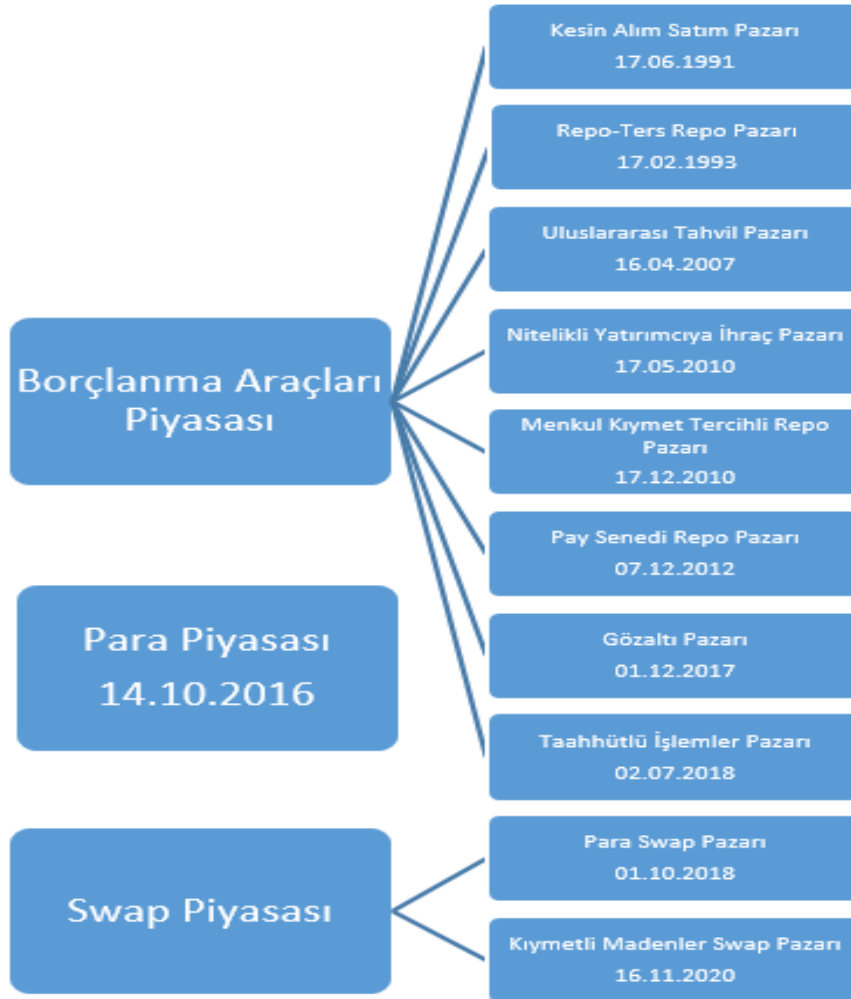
Borçlanma Araçları Piyasası

Kesin Alım Satım Pazarı
17.06.1991

Repo-Ters Repo Pazarı
17.02.1993

Uluslararası Tahvil Pazarı
16.04.2007

Nitelikli Yatırımcıya İhraç Pazarı
17.05.2010

Menkul Kıymet Tercihli Repo Pazarı
17.12.2010

Pay Senedi Repo Pazarı
07.12.2012

Gözaltı Pazarı
01.12.2017

Taahhütlü İşlemler Pazarı
02.07.2018

Para Piyasası
14.10.2016

Swap Piyasası

Para Swap Pazarı
01.10.2018

Kıymetli Madenler Swap Pazarı
16.11.2020